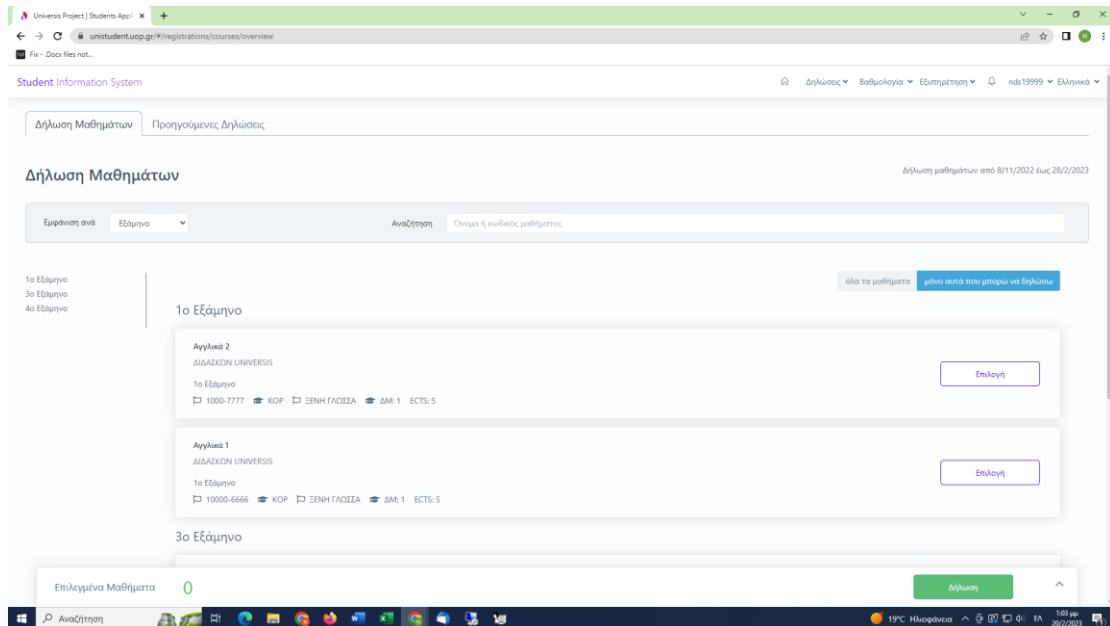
Universis Project | Students Appl ×

unistudent.uop.gr/#/registrations/courses/overview

Fix - .Docx files not...

Student Information System

Δηλώσεις Βαθμολογία Εξυπηρέτηση nds19999 Ελληνικά

Δήλωση Μαθημάτων | Προηγούμενες Δηλώσεις

Δήλωση Μαθημάτων

Δήλωση μαθημάτων από 8/11/2022 έως 28/2/2023

Εμφάνιση ανά Εξάμηνο

Αναζήτηση Όνομα ή κωδικός μαθήματος

1o Εξάμηνο
3o Εξάμηνο
4o Εξάμηνο

όλα τα μαθήματα | μόνο αυτά που μπορώ να δηλώσω

1o Εξάμηνο

Αγγλικά 2
ΔΙΔΑΣΚΩΝ UNIVERSIS
1o Εξάμηνο
1000-7777 ΚΟΡ ΞΕΝΗ ΓΛΩΣΣΑ ΔΜ: 1 ECTS: 5

Επιλογή

Αγγλικά 1
ΔΙΔΑΣΚΩΝ UNIVERSIS
1o Εξάμηνο
10000-6666 ΚΟΡ ΞΕΝΗ ΓΛΩΣΣΑ ΔΜ: 1 ECTS: 5

Επιλογή

3o Εξάμηνο

Επιλεγμένα Μαθήματα 0

Δήλωση

Αναζήτηση

19°C Ηλιοφάνεια ΕΛ 1:03 μμ 20/2/2023